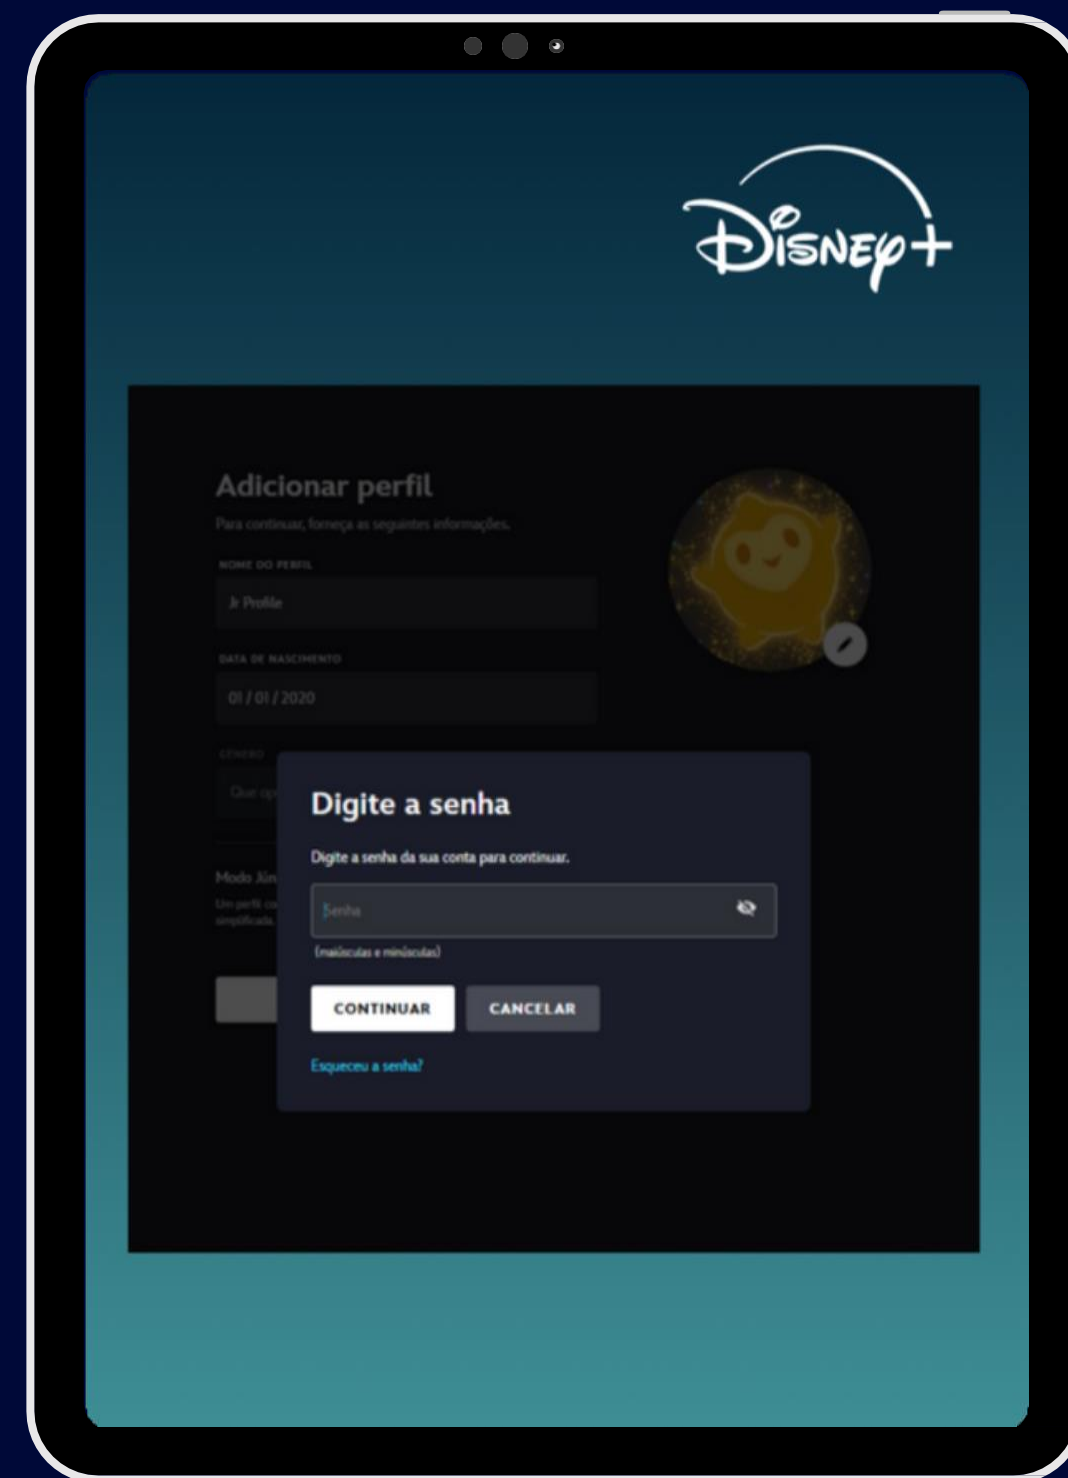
Disney+

Adicionar perfil

Para continuar, forneça as seguintes informações.

NOME DO PERFIL

Jr Profile

DATA DE NASCIMENTO

01 / 01 / 2020

GÊNERO

Que op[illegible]

Modo Jún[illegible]

Um perfil co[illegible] simplificada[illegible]

Digite a senha

Digite a senha da sua conta para continuar.

Senha

(maiúsculas e minúsculas)

CONTINUAR

CANCELAR

Esqueceu a senha?